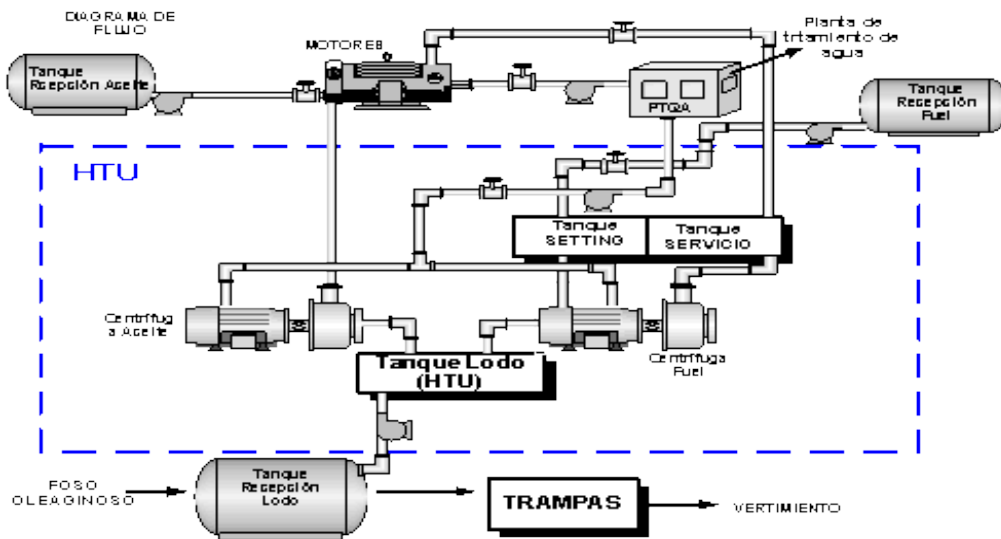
DIAGRAMA DE FLUJO

MOTORES

Planta de tratamiento de agua

Tanque Recepción Aceite

PTQA

Tanque Recepción Fuel

HTU

Tanque SETTING

Tanque SERVICIO

Centrifug a Aceite

Tanque Lodo (HTU)

Centrifuga Fuel

FOSO OLEAGINOSO

Tanque Recepción Lodo

TRAMPAS

VERTIMIENTO